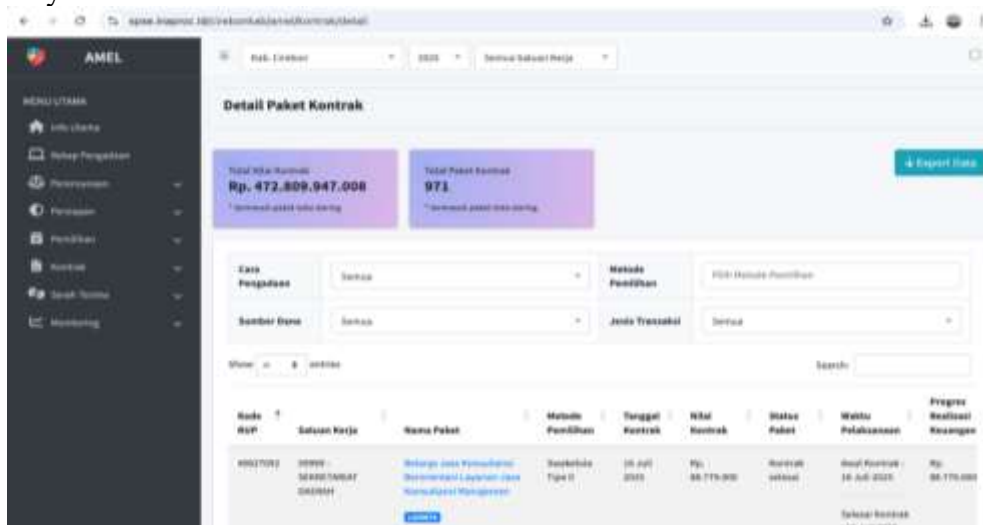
AMEL

MENU UTAMA
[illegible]
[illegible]
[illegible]
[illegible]
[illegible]
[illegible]
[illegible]
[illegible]

Kab. Cirebon | 2025 | Semua Satuan Kerja

Detail Paket Kontrak

Total Nilai Kontrak
Rp. 472.809.947.008
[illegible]

Total Paket Kontrak
971
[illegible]

Export Data

Cara Pengadaan | Semua | Metode Pemilihan | Pilih Metode Pemilihan
Sumber Dana | Semua | Jenis Transaksi | Semua

Show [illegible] entries

Search:

| Kode RUP | Satuan Kerja | Nama Paket | Metode Pemilihan | Tanggal Kontrak | Nilai Kontrak | Status Paket | Waktu Pelaksanaan | Progres Realisasi Keuangan |
|---|---|---|---|---|---|---|---|---|
| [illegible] | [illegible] SEKRETARIAT DAERAH | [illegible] | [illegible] | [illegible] 2025 | Rp. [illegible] | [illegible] | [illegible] 2025 | Rp. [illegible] |